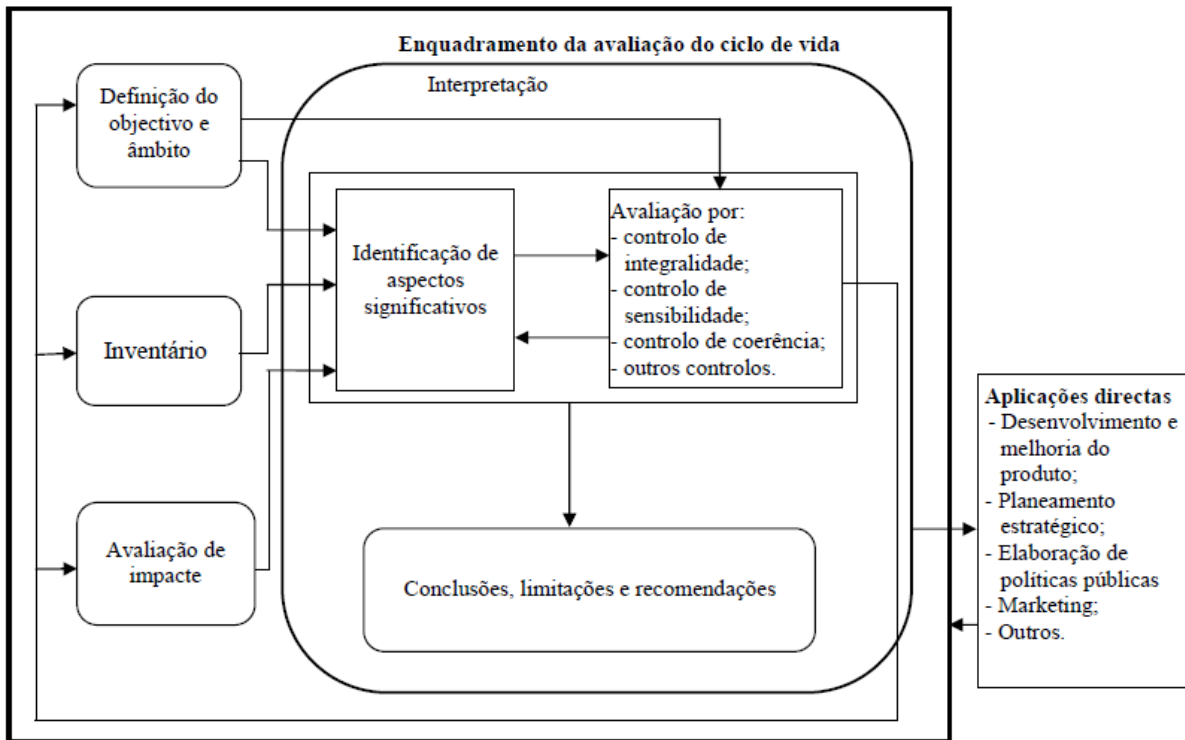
Enquadramento da avaliação do ciclo de vida

Interpretação

Definição do objectivo e âmbito

Inventário

Avaliação de impacte

Identificação de aspectos significativos

Avaliação por:
- controlo de integralidade;
- controlo de sensibilidade;
- controlo de coerência;
- outros controlos.

Conclusões, limitações e recomendações

Aplicações directas
- Desenvolvimento e melhoria do produto;
- Planeamento estratégico;
- Elaboração de políticas públicas
- Marketing;
- Outros.